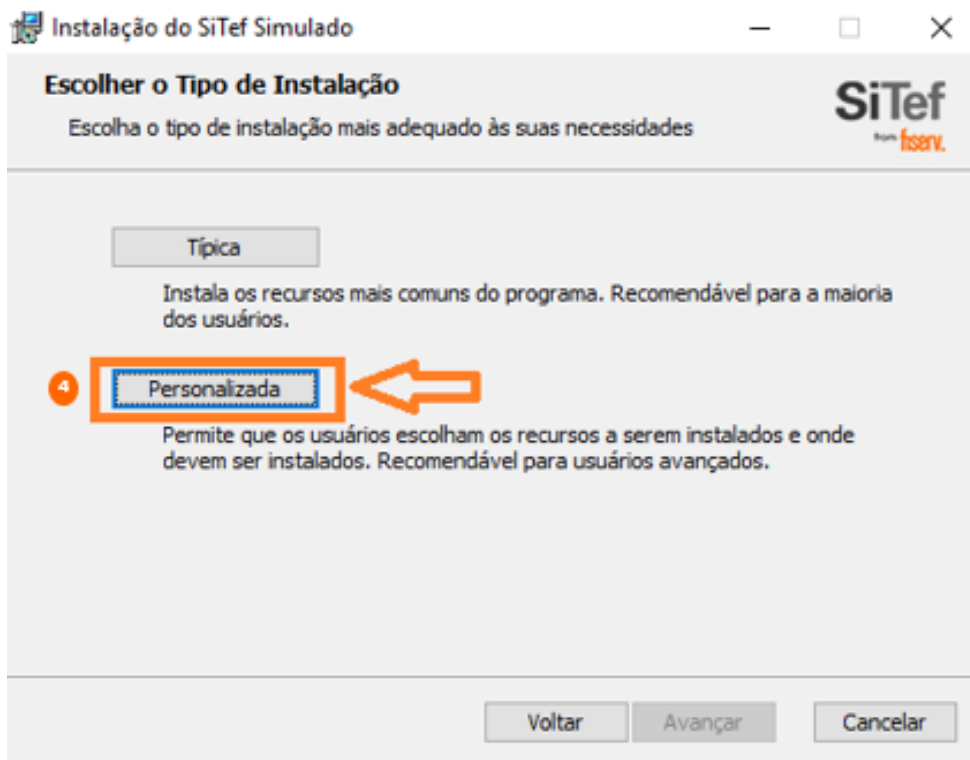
Instalação do SiTef Simulado

Escolher o Tipo de Instalação

Escolha o tipo de instalação mais adequado às suas necessidades

SiTef
from fiserv.

Típica

Instala os recursos mais comuns do programa. Recomendável para a maioria dos usuários.

4

Personalizada

Permite que os usuários escolham os recursos a serem instalados e onde devem ser instalados. Recomendável para usuários avançados.

Voltar

Avançar

Cancelar